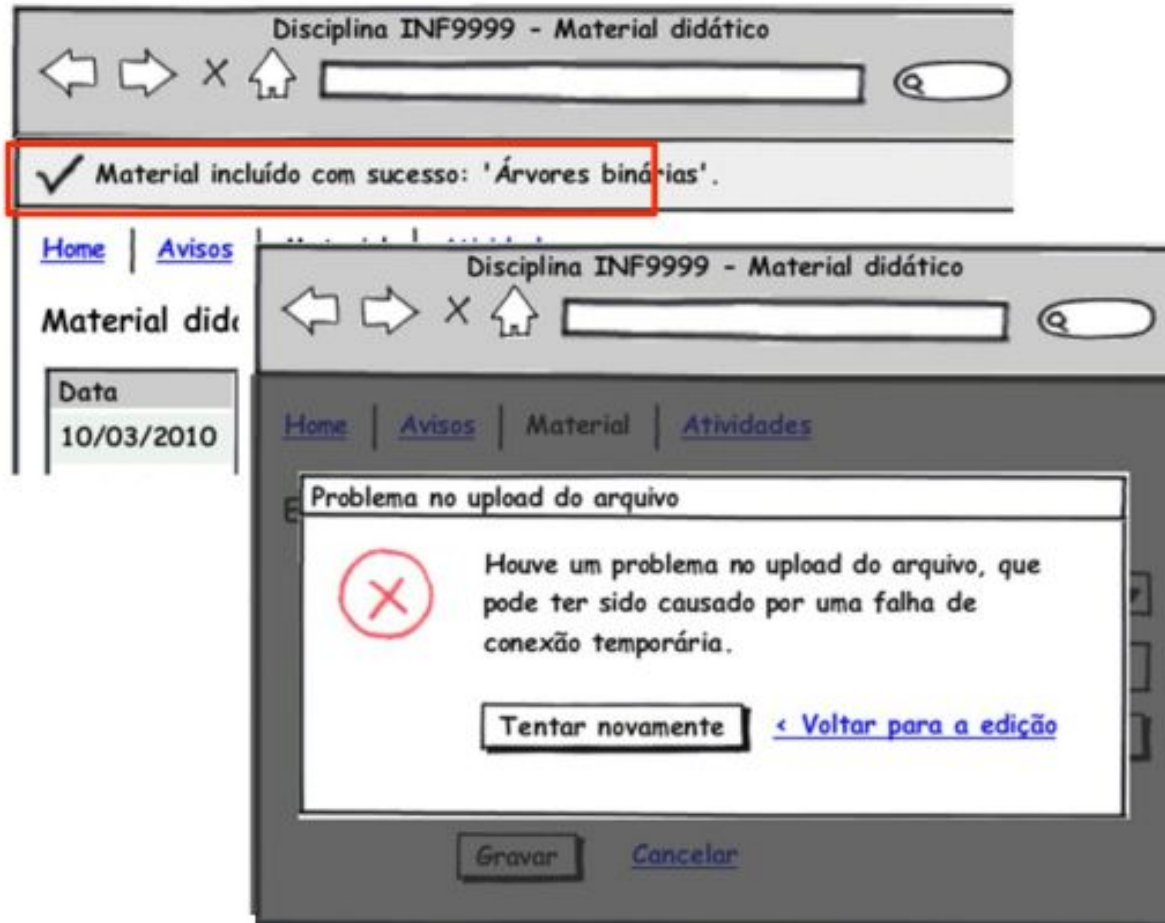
Disciplina INF9999 - Material didático

Material incluído com sucesso: 'Árvores binárias'.

Home | Avisos

Material didá

Data
10/03/2010

Disciplina INF9999 - Material didático

Home | Avisos | Material | Atividades

Problema no upload do arquivo

Houve um problema no upload do arquivo, que pode ter sido causado por uma falha de conexão temporária.

Tentar novamente   < Voltar para a edição

Gravar   Cancelar